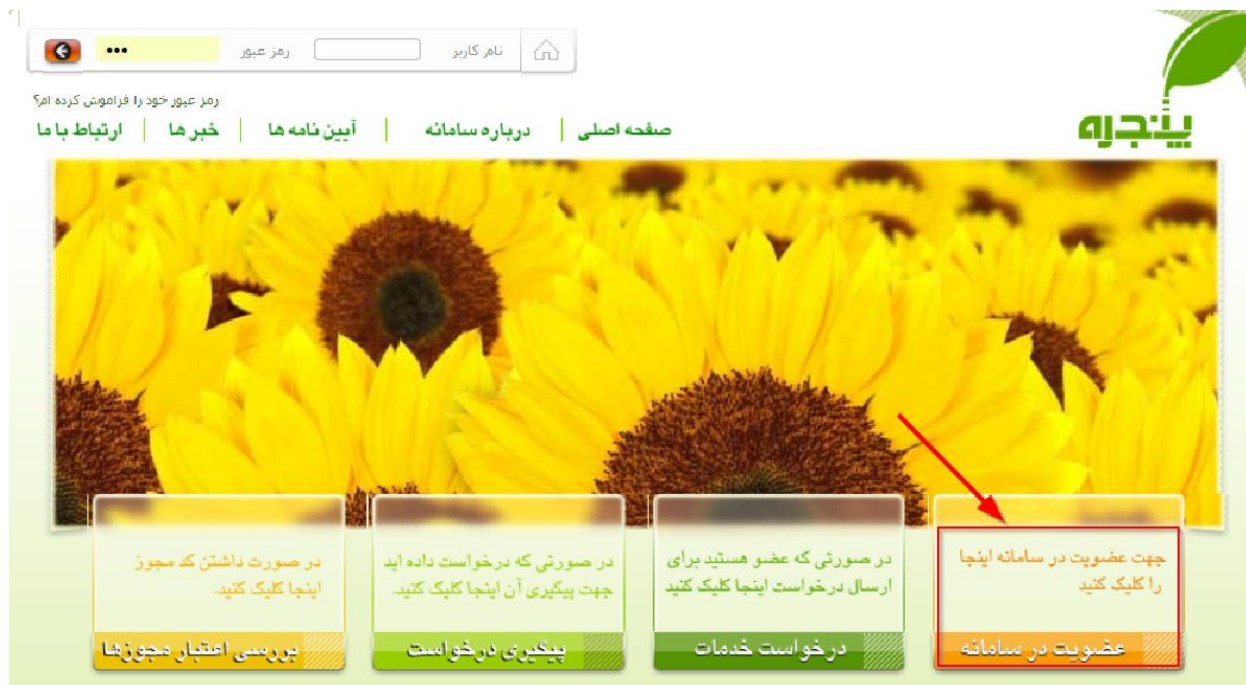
نام کاربر
رمز عبور
•••
رمز عبور خود را فراموش کرده ام؟
پنجره
صفحه اصلی | درباره سامانه | آیین نامه ها | خبر ها | ارتباط با ما

جهت عضویت در سامانه اینجا را کلیک کنید
عضویت در سامانه

در صورتی که عضو هستید برای ارسال درخواست اینجا کلیک کنید
درخواست خدمات

در صورتی که درخواست داده اید جهت پیگیری آن اینجا کلیک کنید.
پیگیری درخواست

در صورت داشتن کد مجوز اینجا کلیک کنید.
بررسی اعتبار مجوزها